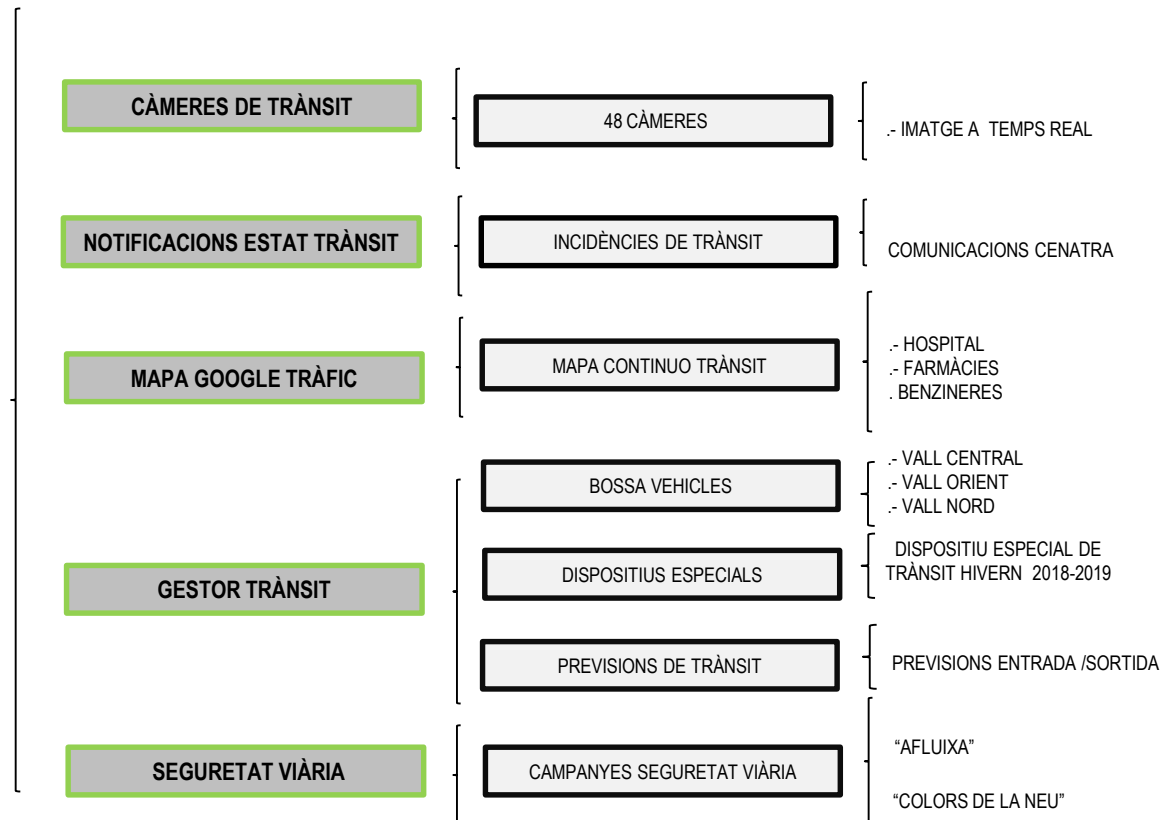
CÀMERES DE TRÀNSIT

48 CÀMERES

.- IMATGE A TEMPS REAL

NOTIFICACIONS ESTAT TRÀNSIT

INCIDÈNCIES DE TRÀNSIT

COMUNICACIONS CENATRA

MAPA GOOGLE TRÀFIC

MAPA CONTINUO TRÀNSIT

.- HOSPITAL
.- FARMÀCIES
. BENZINERES

GESTOR TRÀNSIT

BOSSA VEHICLES

.- VALL CENTRAL
.- VALL ORIENT
.- VALL NORD

DISPOSITIUS ESPECIALS

DISPOSITIU ESPECIAL DE TRÀNSIT HIVERN 2018-2019

PREVISIONS DE TRÀNSIT

PREVISIONS ENTRADA /SORTIDA

SEGURETAT VIÀRIA

CAMPANYES SEGURETAT VIÀRIA

"AFLUIXA"

"COLORS DE LA NEU"